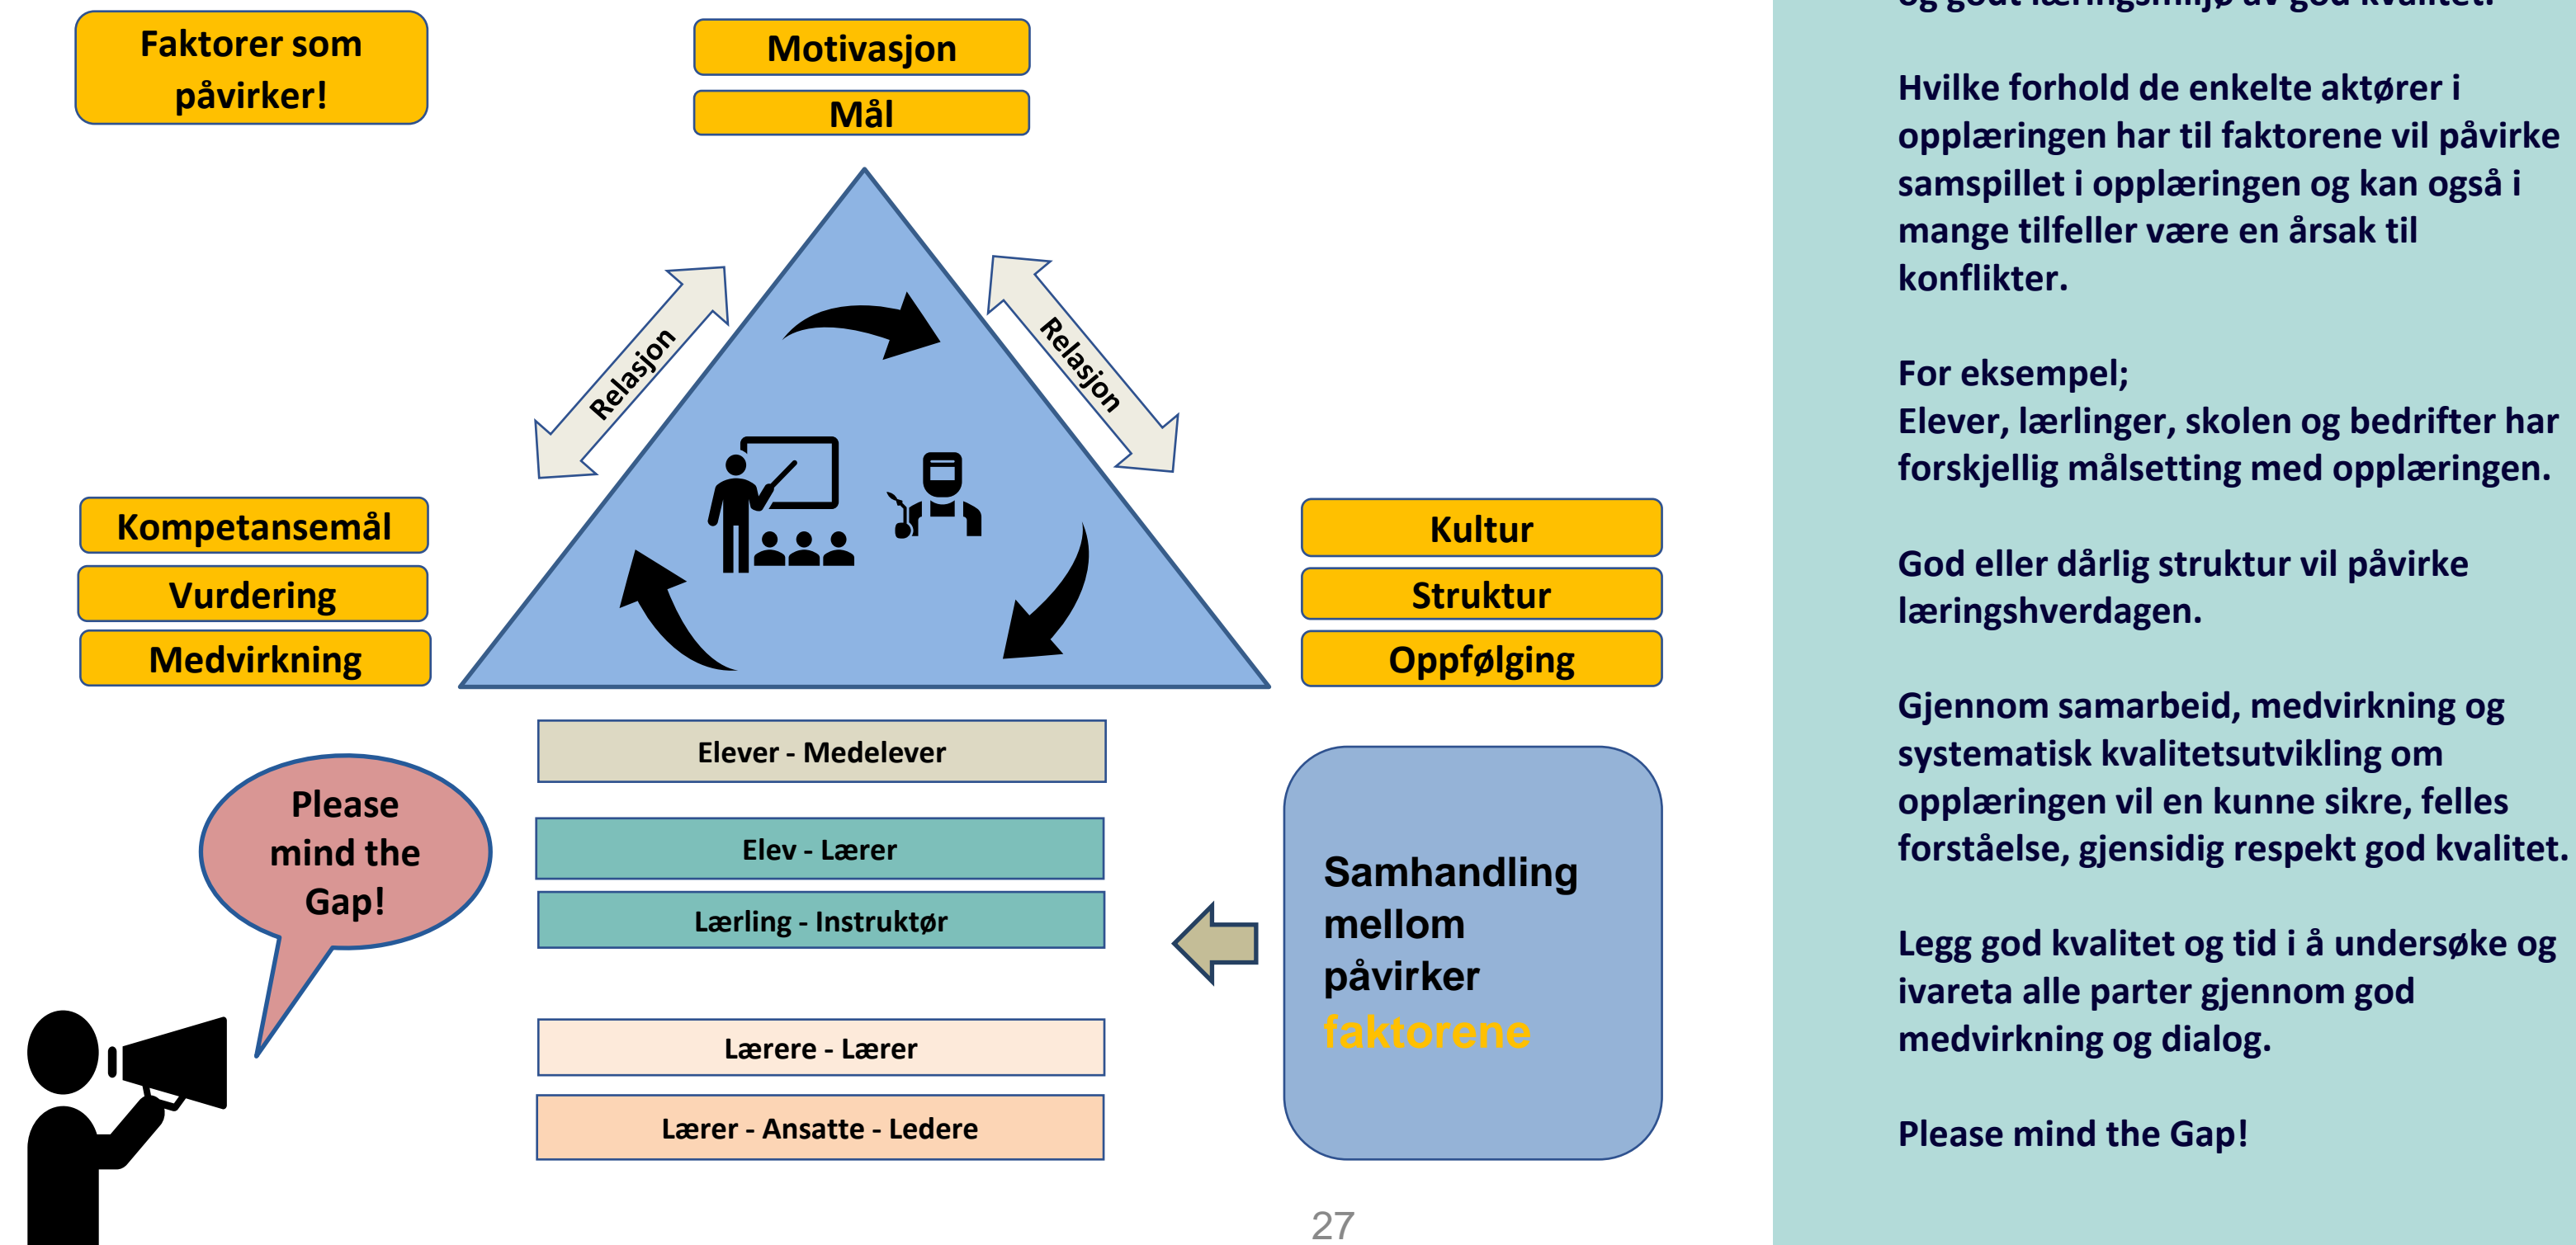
Faktorer som påvirker!

Motivasjon

Mål

Relasjon

Relasjon

Kompetansemål

Vurdering

Medvirkning

Kultur

Struktur

Oppfølging

Elever - Medelever

Elev - Lærer

Lærling - Instruktør

Lærere - Lærer

Lærer - Ansatte - Ledere

Please mind the Gap!

Samhandling mellom påvirker faktorene

27

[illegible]

Hvilke forhold de enkelte aktører i opplæringen har til faktorene vil påvirke samspillet i opplæringen og kan også i mange tilfeller være en årsak til konflikter.

For eksempel;
Elever, lærlinger, skolen og bedrifter har forskjellig målsetting med opplæringen.

God eller dårlig struktur vil påvirke læringshverdagen.

Gjennom samarbeid, medvirkning og systematisk kvalitetsutvikling om opplæringen vil en kunne sikre, felles forståelse, gjensidig respekt god kvalitet.

Legg god kvalitet og tid i å undersøke og ivareta alle parter gjennom god medvirkning og dialog.

Please mind the Gap!